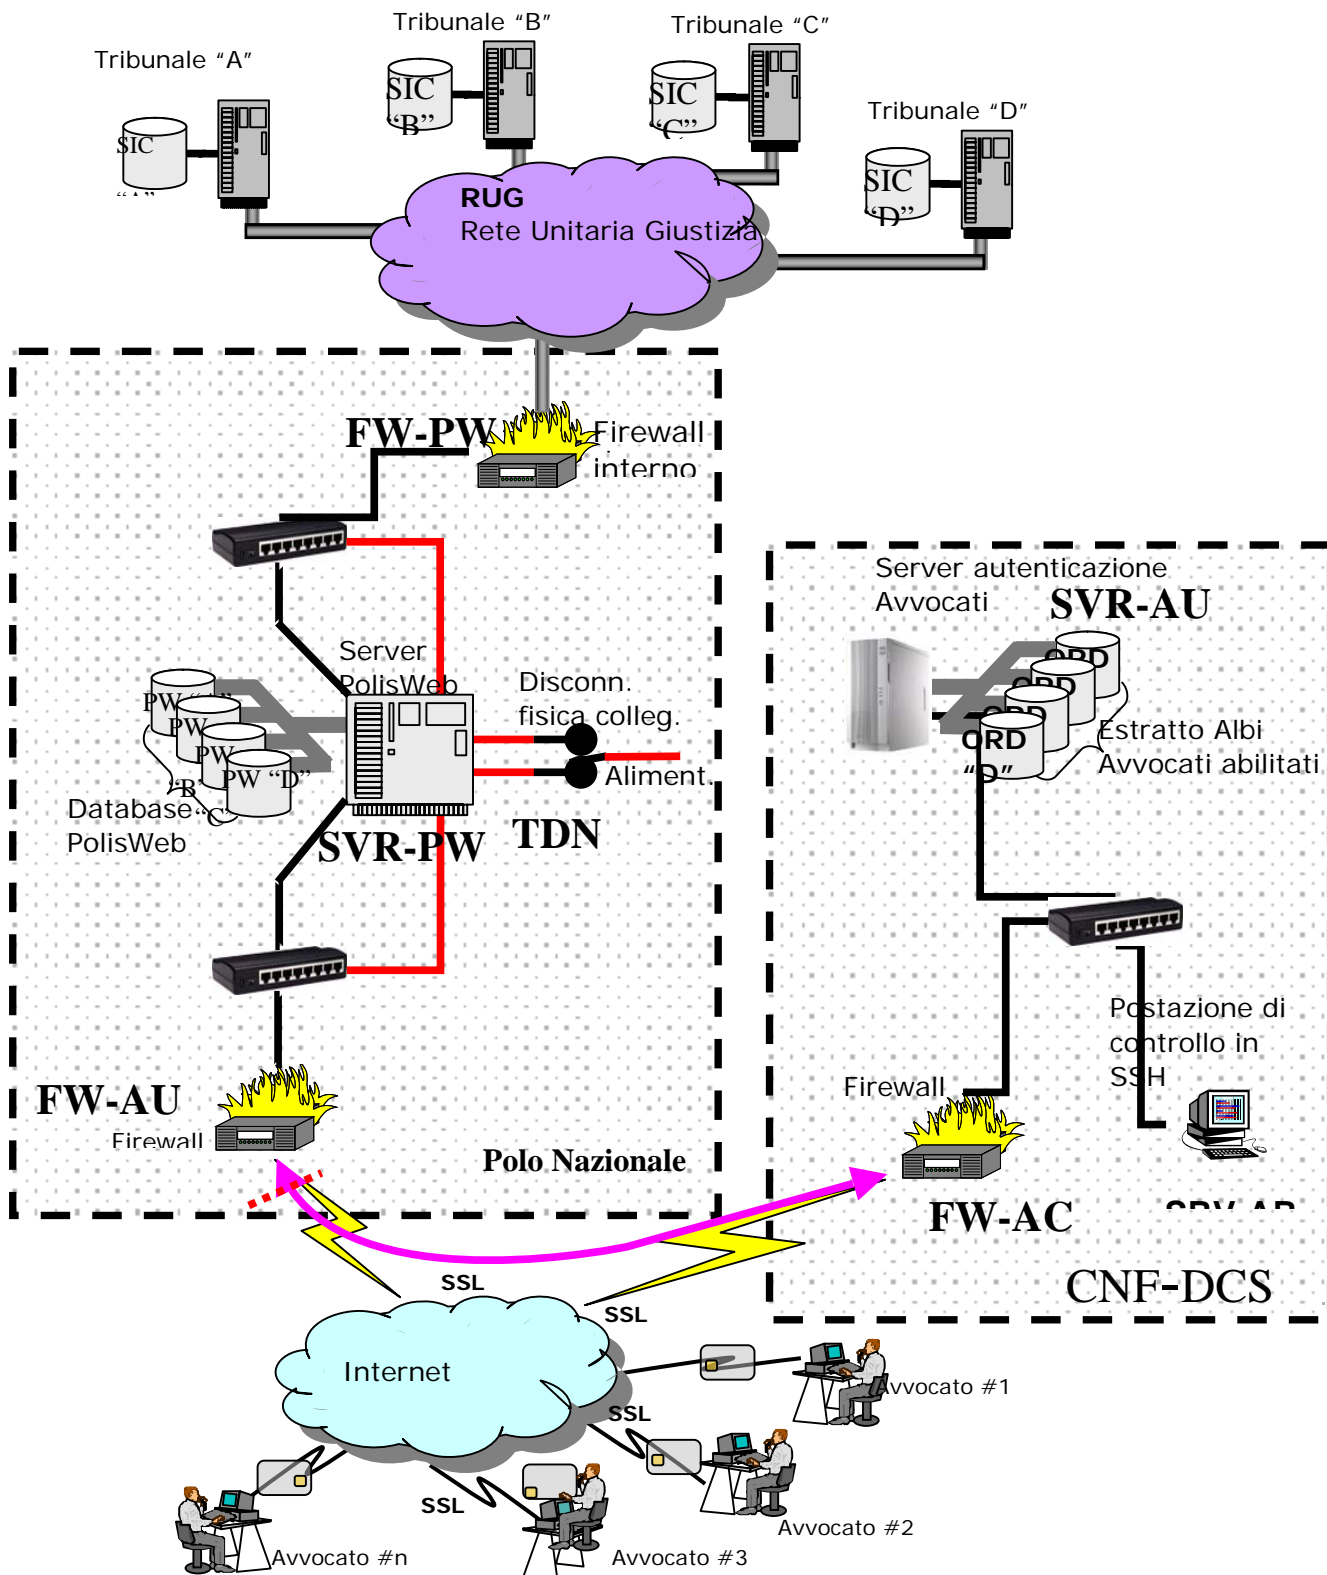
Tribunale "A"

Tribunale "B"

Tribunale "C"

Tribunale "D"

SIC

SIC "B"

SIC "C"

SIC "D"

RUG
Rete Unitaria Giustizia

FW-PW

Firewall interno

Server PolisWeb

Disconn. fisica colleg.

Aliment.

PW

PW

PW

PW "D"

Database PolisWeb

SVR-PW

TDN

FW-AU

Firewall

Polo Nazionale

Server autenticazione Avvocati

SVR-AU

ORD

ORD

ORD

ORD "D"

Estratto Albi Avvocati abilitati

Postazione di controllo in SSH

Firewall

FW-AC

CNF-DCS

SSL

SSL

Internet

SSL

SSL

Avvocato #1

Avvocato #2

Avvocato #3

Avvocato #n